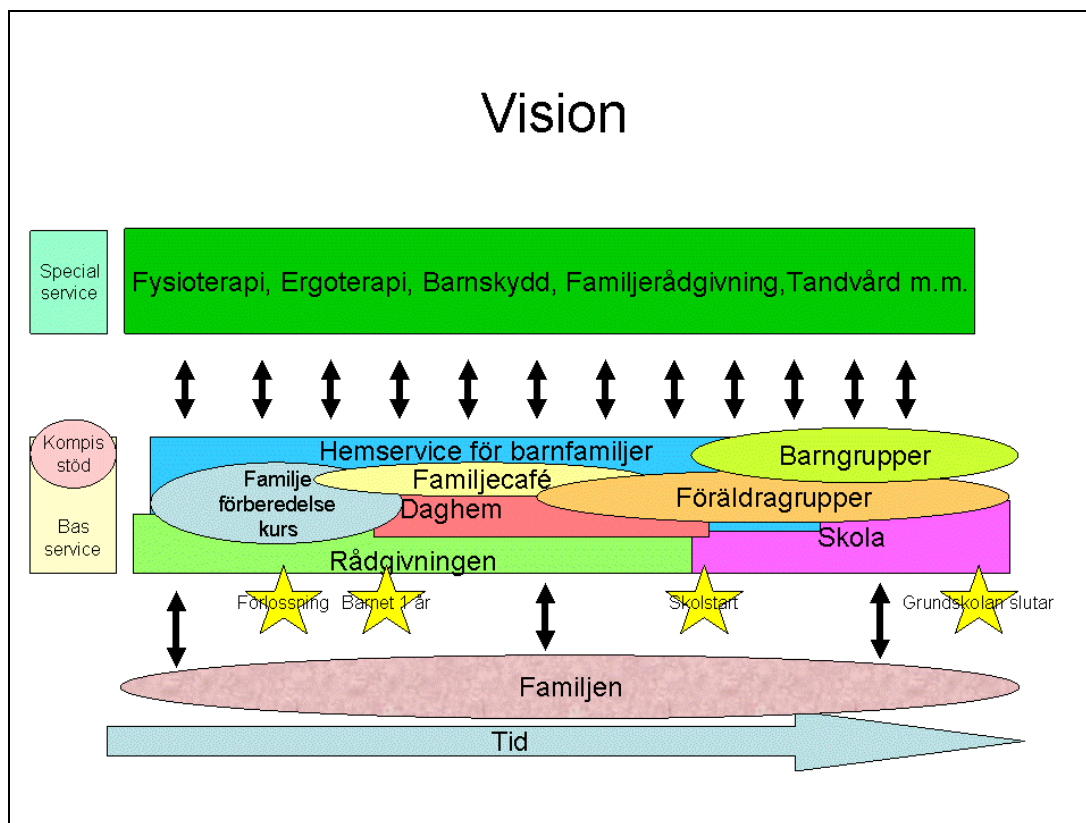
Vision

Special service

Fysioterapi, Ergoterapi, Barnskydd, Familjerådgivning,Tandvård m.m.

Kompis stöd

Bas service

Hemservice för barnfamiljer

Barngrupper

Familje förberedelse kurs

Familjecafé

Föräldragrupper

Daghem

Skola

Rådgivningen

Förlossning

Barnet 1 år

Skolstart

Grundskolan slutar

Familjen

Tid